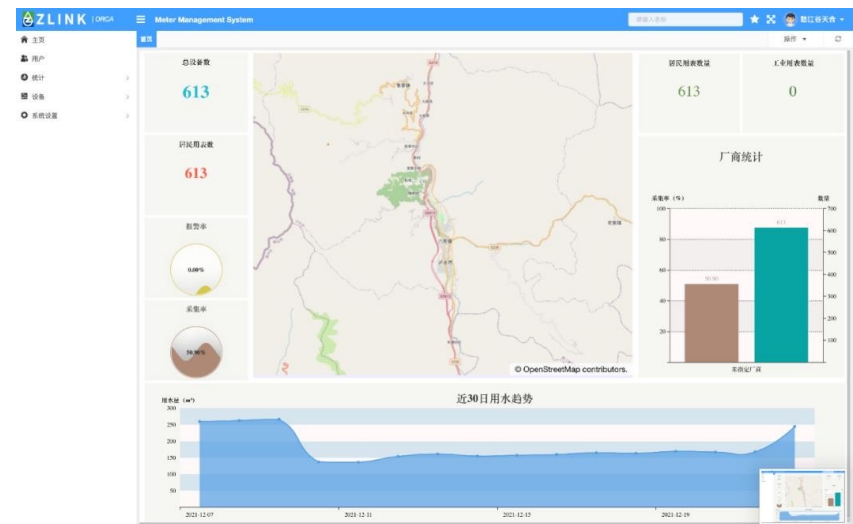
ZLINK | ORCA
Meter Management System
请输入名称
默江谷天舍

主页
用户
统计
设备
系统设置

首页
操作
总设备数
613
居民用表数
613
报警率
0.00%
采集率
50.90%
居民用表数量
613
工业用表数量
0
厂商统计
采集率（%）
数量
100
80
60
40
20
700
600
500
400
300
200
100
50.90
613
未指定厂商
© OpenStreetMap contributors.
近30日用水趋势
用水量（m³）
300
250
200
150
100
50
2021-12-07
2021-12-11
2021-12-15
2021-12-19